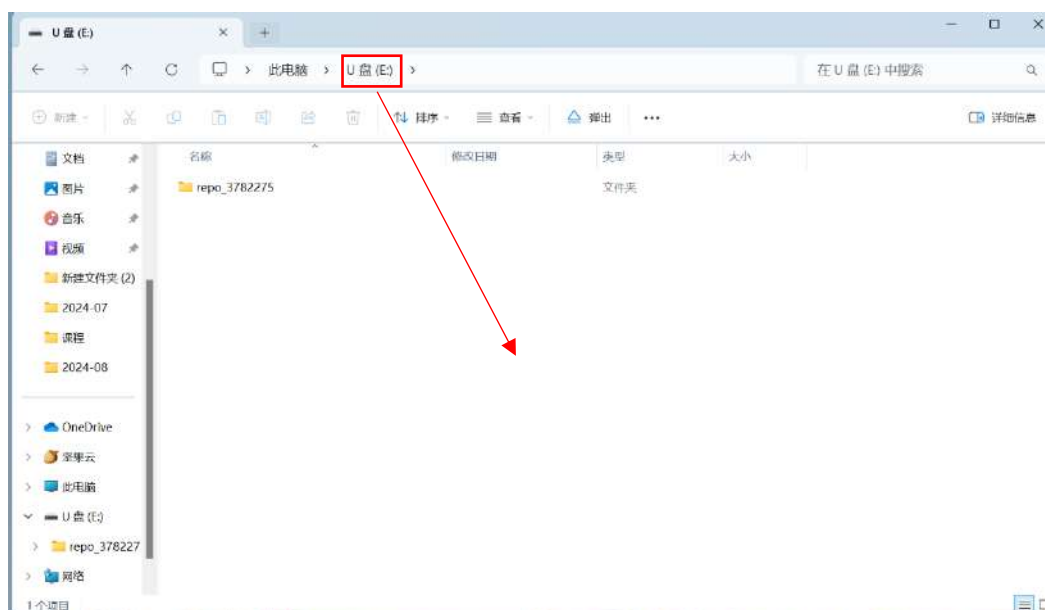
U 盘 (E:)
×
+
—
□
×
← → ↑ C
此电脑 > U 盘 (E:) >
在 U 盘 (E:) 中搜索
新建
排序
查看
弹出
...
详细信息
文档
图片
音乐
视频
新建文件夹 (2)
2024-07
课程
2024-08
OneDrive
坚果云
此电脑
U 盘 (E:)
repo_378227
网络
名称
修改日期
类型
大小
repo_3782275
文件夹
1 个项目